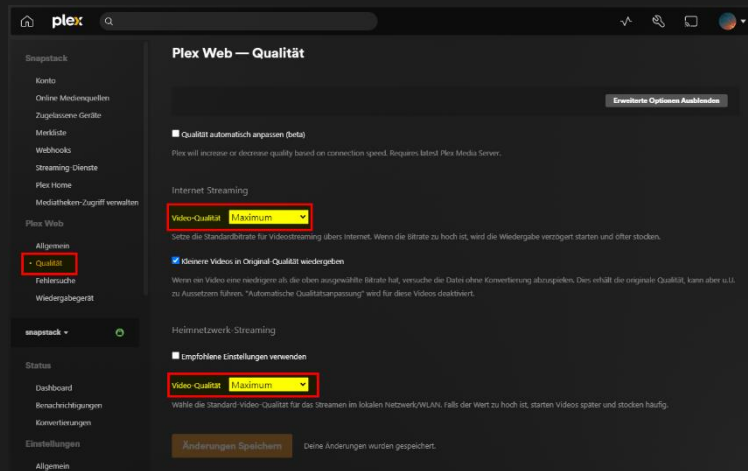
plex

Snapstack
Konto
Online Medienquellen
Zugelassene Geräte
Merkliste
Webhooks
Streaming-Dienste
Plex Home
Mediatheken-Zugriff verwalten

Plex Web
Allgemein
• Qualität
Fehlersuche
Wiedergabegerät

snapstack ▾

Status
Dashboard
Benachrichtigungen
Konvertierungen

Einstellungen
Allgemein

Plex Web — Qualität

Erweiterte Optionen Ausblenden

Qualität automatisch anpassen (beta)

Plex will increase or decrease quality based on connection speed. Requires latest Plex Media Server.

Internet Streaming

Video-Qualität Maximum

Setze die Standardbitrate für Videostreaming übers Internet. Wenn die Bitrate zu hoch ist, wird die Wiedergabe verzögert starten und öfter stocken.

Kleinere Videos in Original-Qualität wiedergeben

Wenn ein Video eine niedrigere als die oben ausgewählte Bitrate hat, versuche die Datei ohne Konvertierung abzuspielen. Dies erhält die originale Qualität, kann aber u.U. zu Aussetzern führen. "Automatische Qualitätsanpassung" wird für diese Videos deaktiviert.

Heimnetzwerk-Streaming

Empfohlene Einstellungen verwenden

Video-Qualität Maximum

Wähle die Standard-Video-Qualität für das Streamen im lokalen Netzwerk/WLAN. Falls der Wert zu hoch ist, starten Videos später und stocken häufig.

Änderungen Speichern Deine Änderungen wurden gespeichert.